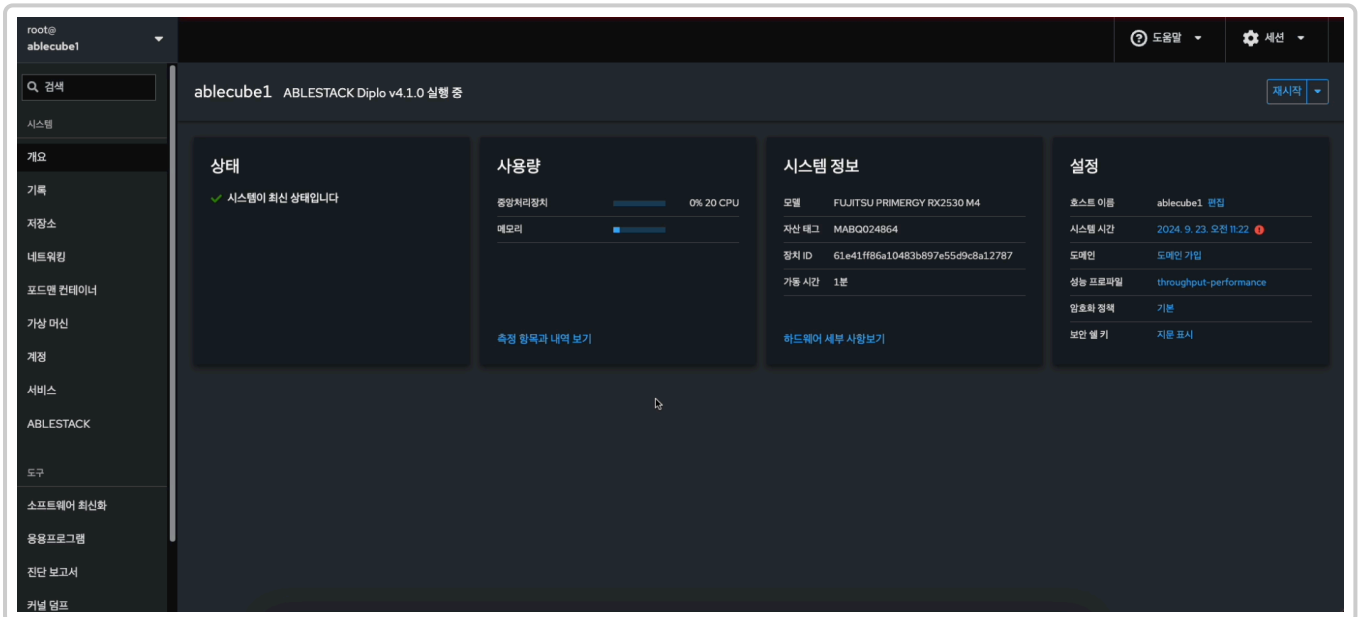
root@
ablecube1

도움말
세션

검색
시스템
개요
기록
저장소
네트워킹
포드맨 컨테이너
가상 머신
계정
서비스
ABLESTACK
도구
소프트웨어 최신화
응용프로그램
진단 보고서
커널 덤프

ablecube1 ABLESTACK Diplo v4.1.0 실행 중

재시작

상태
시스템이 최신 상태입니다

사용량
| 중앙처리장치 | 0% 20 CPU |
|---|---|
| 메모리 | |

측정 항목과 내역 보기

시스템 정보
| 모델 | FUJITSU PRIMERGY RX2530 M4 |
|---|---|
| 자산 태그 | MABQ024864 |
| 장치 ID | 61e41ff86a10483b897e55d9c8a12787 |
| 가동 시간 | 1분 |

하드웨어 세부 사항보기

설정
| 호스트 이름 | ablecube1 편집 |
|---|---|
| 시스템 시간 | 2024. 9. 23. 오전 11:22 |
| 도메인 | 도메인 가입 |
| 성능 프로파일 | throughput-performance |
| 암호화 정책 | 기본 |
| 보안 쉘 키 | 지문 표시 |